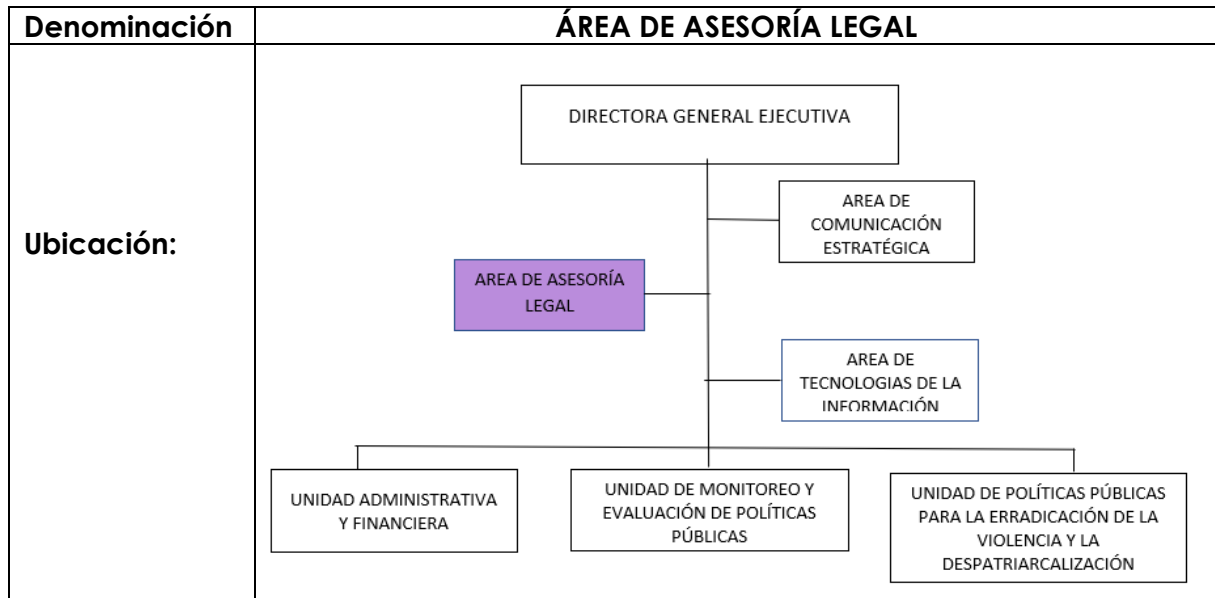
| Denominación | ÁREA DE ASESORÍA LEGAL |
|---|---|
| Ubicación: | DIRECTORA GENERAL EJECUTIVA<br>AREA DE COMUNICACIÓN ESTRATÉGICA<br>AREA DE ASESORÍA LEGAL<br>AREA DE TECNOLOGIAS DE LA INFORMACIÓN<br>UNIDAD ADMINISTRATIVA Y FINANCIERA<br>UNIDAD DE MONITOREO Y EVALUACIÓN DE POLÍTICAS PÚBLICAS<br>UNIDAD DE POLÍTICAS PÚBLICAS PARA LA ERRADICACIÓN DE LA VIOLENCIA Y LA DESPATRIARCALIZACIÓN |